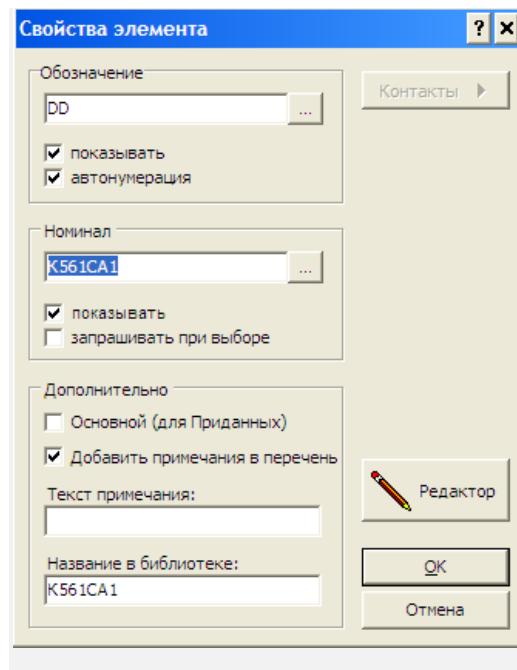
Свойства элемента

? ×

Обозначение

DD

...

показывать

автонумерация

Контакты ▶

Номинал

К561СА1

...

показывать

запрашивать при выборе

Дополнительно

Основной (для Приданных)

Добавить примечания в перечень

Текст примечания:

Название в библиотеке:

К561СА1

Редактор

OK

Отмена